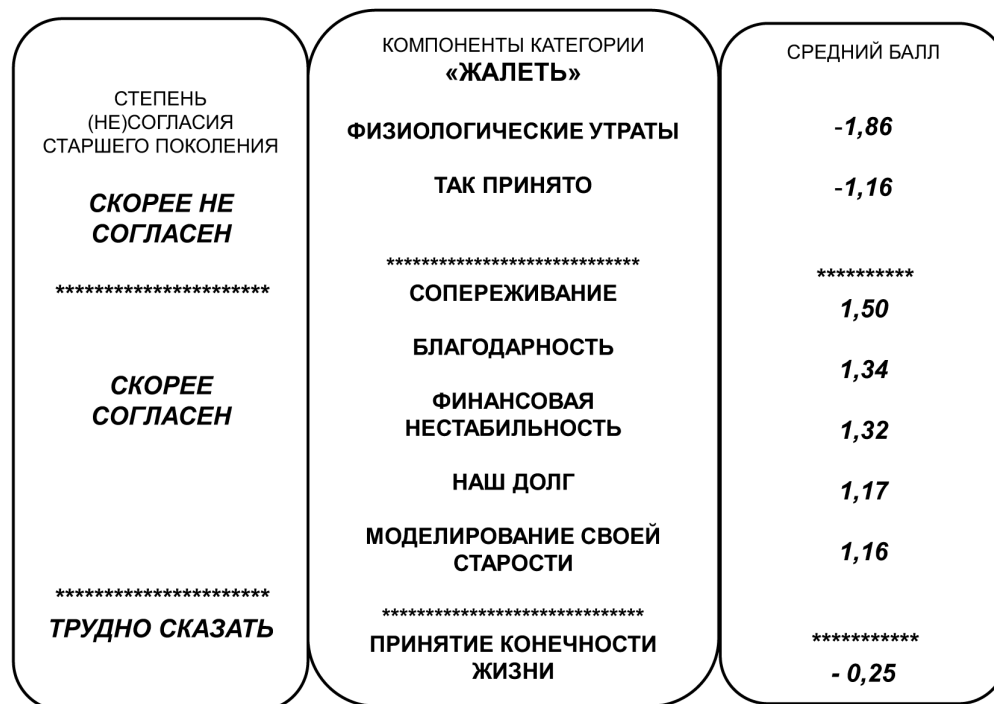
СТЕПЕНЬ (НЕ)СОГЛАСИЯ СТАРШЕГО ПОКОЛЕНИЯ

*СКОРЕЕ НЕ СОГЛАСЕН*

**********************

*СКОРЕЕ СОГЛАСЕН*

**********************

*ТРУДНО СКАЗАТЬ*

КОМПОНЕНТЫ КАТЕГОРИИ
**«ЖАЛЕТЬ»**

**ФИЗИОЛОГИЧЕСКИЕ УТРАТЫ**

**ТАК ПРИНЯТО**

*****************************

**СОПЕРЕЖИВАНИЕ**

**БЛАГОДАРНОСТЬ**

**ФИНАНСОВАЯ НЕСТАБИЛЬНОСТЬ**

**НАШ ДОЛГ**

**МОДЕЛИРОВАНИЕ СВОЕЙ СТАРОСТИ**

*****************************

**ПРИНЯТИЕ КОНЕЧНОСТИ ЖИЗНИ**

СРЕДНИЙ БАЛЛ

*-1,86*

*-1,16*

**********

*1,50*

*1,34*

*1,32*

*1,17*

*1,16*

***********

*- 0,25*